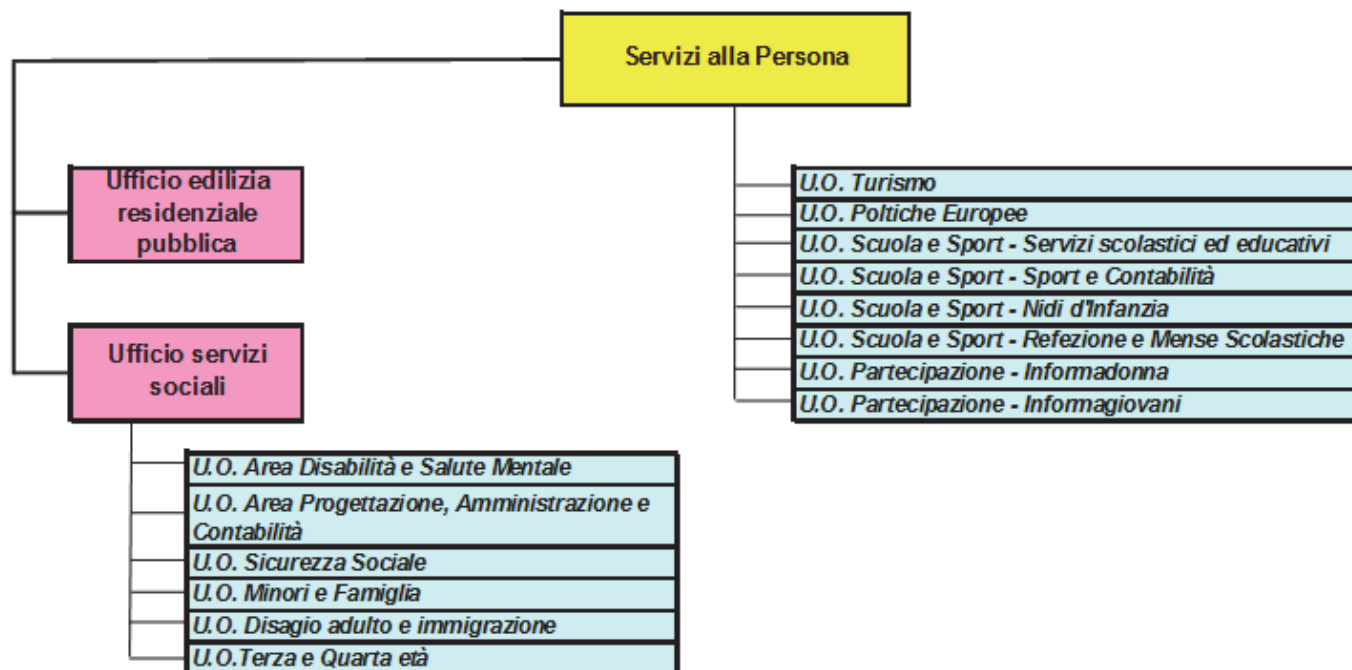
Servizi alla Persona

Ufficio edilizia residenziale pubblica

Ufficio servizi sociali

U.O. Area Disabilità e Salute Mentale
U.O. Area Progettazione, Amministrazione e Contabilità
U.O. Sicurezza Sociale
U.O. Minori e Famiglia
U.O. Disagio adulto e immigrazione
U.O.Terza e Quarta età

U.O. Turismo
U.O. Poltiche Europee
U.O. Scuola e Sport - Servizi scolastici ed educativi
U.O. Scuola e Sport - Sport e Contabilità
U.O. Scuola e Sport - Nidi d'Infanzia
U.O. Scuola e Sport - Refezione e Mense Scolastiche
U.O. Partecipazione - Informadonna
U.O. Partecipazione - Informagiovani